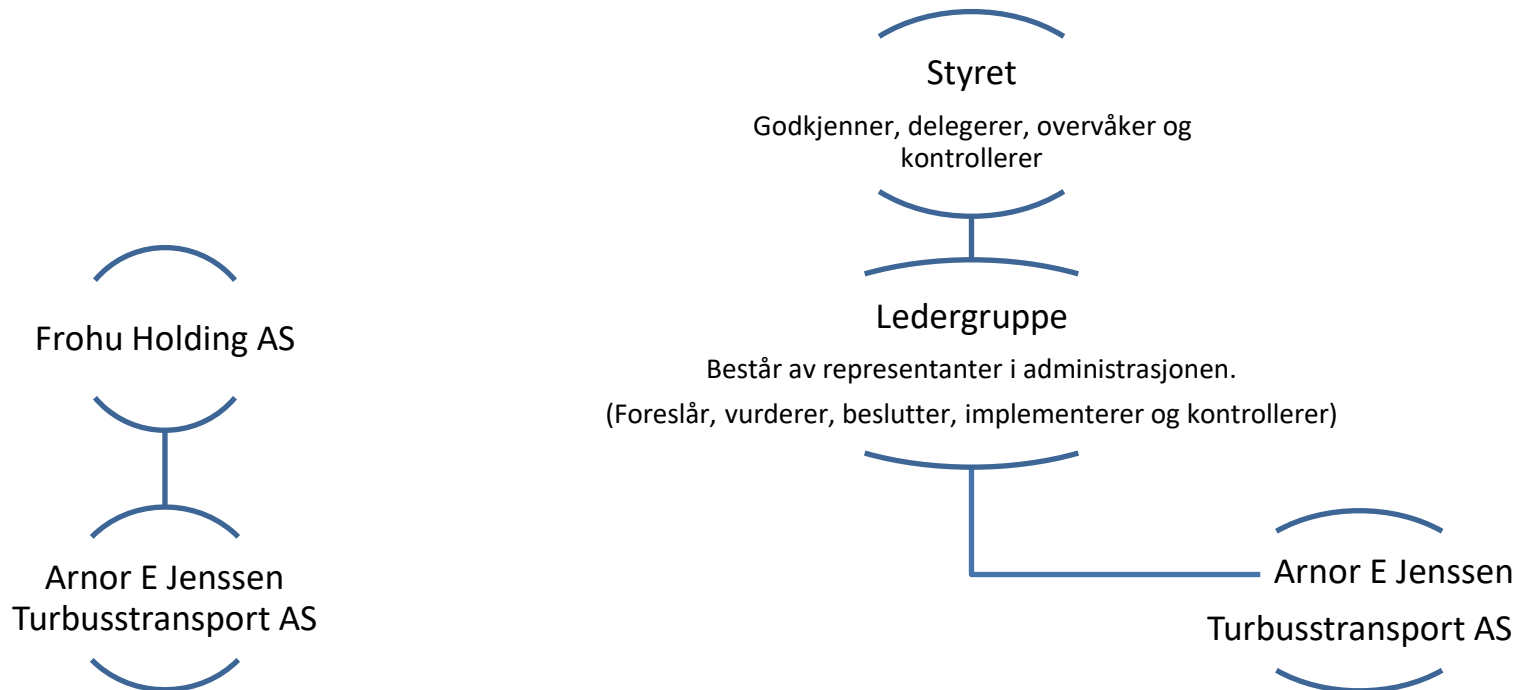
Frohu Holding AS

Arnor E Jenssen Turbusstransport AS

Styret

Godkjenner, delegerer, overvåker og kontrollerer

Ledergruppe

Består av representanter i administrasjonen.

(Foreslår, vurderer, beslutter, implementerer og kontrollerer)

Arnor E Jenssen

Turbusstransport AS